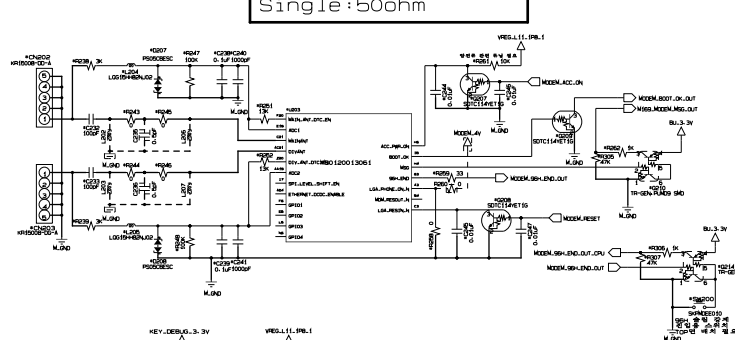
Single:50ohm

*CN202
KR1508B-CD-A
5
4
3
2
1

*CN203
KR1508B-CD-A
1
2
3
4
5
M_GND

*R238 3K
*D207 PS05C5ESC
*L204 LQG15HN82NJ02
*R247 100K
*C238 *C240 0.1uF 1000pF
*R251 13K
*U203
*C232 100pF
*R243
*R245
*C235
L202
M_GND
*C233 100pF
*R244
*R246
*C236
L203
*R252 13K
*R239 3K
*L205 LQG15HN82NJ02
*R248
*D208 PS05C5ESC
*C239 *C241 0.1uF 1000pF
M_GND

SW_IN_ANT_DTC_EN
ADC1
DCVANT
SW_ANT_DTC
MB0120013061
ADC2
SPI_LEVEL_SHIFT_EN
ETHERNT_DCDC_ENABLE
GPIO0
GPIO1
GPIO2
GPIO3
GPIO4

ACC_PWR_ON
BOOT_OK
MSG
96H_END
LGA_PHONE_ON_N
MDM_RESOUT_N
LGA_RESIN_N

VREG_L11_1P8_1
*R261 10K
*C244
*C245
*Q207 SDTC114YET1G
MODEM_ACC_ON
M_GND
MODEM_4V
*Q209 SDTC114YET1G
MODEM_BOOT_OK_OUT
M669_MODEM_MSG_OUT
*R262 1K
*R305 47K
BU_3.3V
*D210 TR-GEN-PUM09 SMD
*R259 33
*R260 0
MODEM_96H_END_OUT
*Q208 SDTC114YET1G
MODEM_RESET
*R268 0
*C246
*C247 0.1uF
*R306 1K
*R307 47K
MODEM_96H_END_OUT_CPU
MODEM_96H_END_OUT
BU_3.3V
*D214 TR-GE
*SW200
SKPMDEE010
96H 출력 유무 체크
리셋 스위치
TOP면 배치 필요
M_GND

KEY_DEBUG_3.3V
VREG_L11_1P8_1